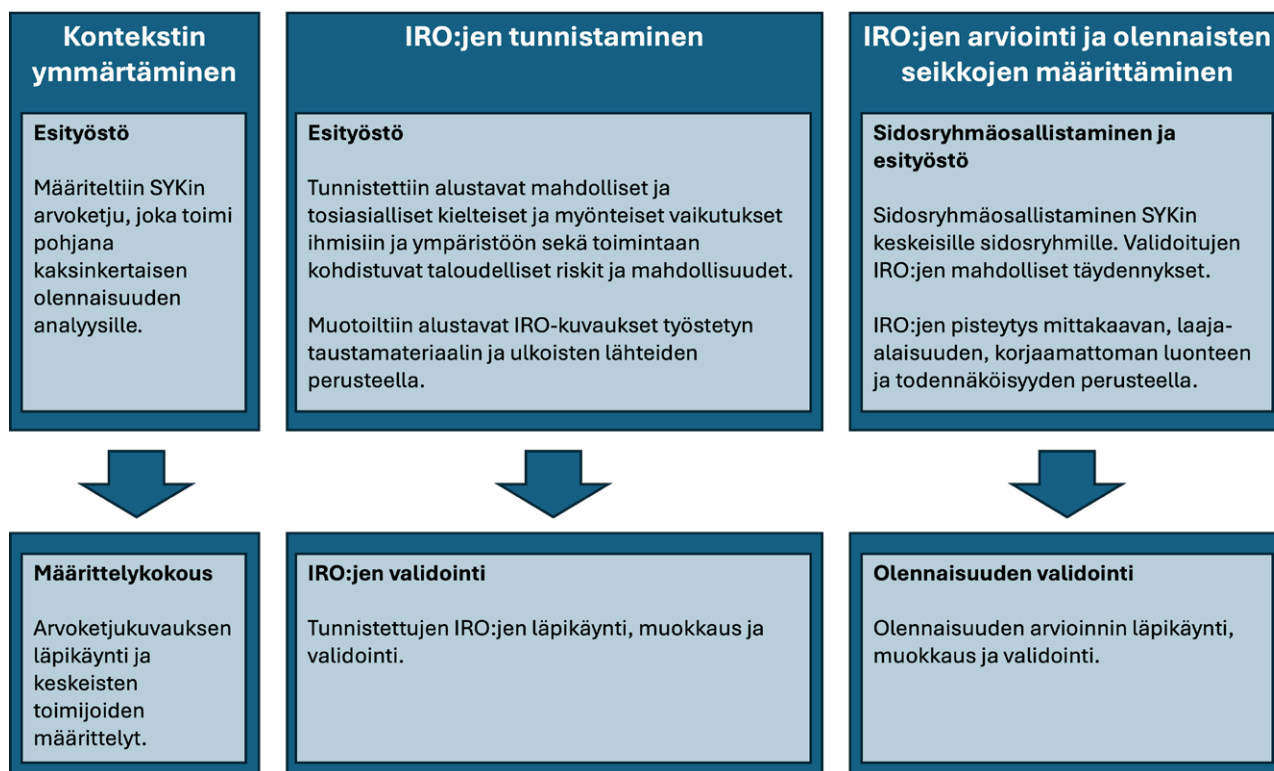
Kontekstin ymmärtäminen

Esityöstö

Määriteltiin SYKin arvoketju, joka toimi pohjana kaksinkertaisen olennaisuuden analyysille.

Määrittelykokous

Arvoketjukuvauksen läpikäynti ja keskeisten toimijoiden määrittelyt.

IRO:jen tunnistaminen

Esityöstö

Tunnistettiin alustavat mahdolliset ja tosiasialliset kielteiset ja myönteiset vaikutukset ihmisiin ja ympäristöön sekä toimintaan kohdistuvat taloudelliset riskit ja mahdollisuudet.

Muotoiltiin alustavat IRO-kuvaukset työstetyn taustamateriaalin ja ulkoisten lähteiden perusteella.

IRO:jen validointi

Tunnistettujen IRO:jen läpikäynti, muokkaus ja validointi.

IRO:jen arviointi ja olennaisten seikkojen määrittäminen

Sidosryhmäosallistaminen ja esityöstö

Sidosryhmäosallistaminen SYKin keskeisille sidosryhmille. Validoitujen IRO:jen mahdolliset täydennykset.

IRO:jen pisteytys mittakaavan, laaja-alaisuuden, korjaamattoman luonteen ja todennäköisyyden perusteella.

Olennaisuuden validointi

Olennaisuuden arvioinnin läpikäynti, muokkaus ja validointi.